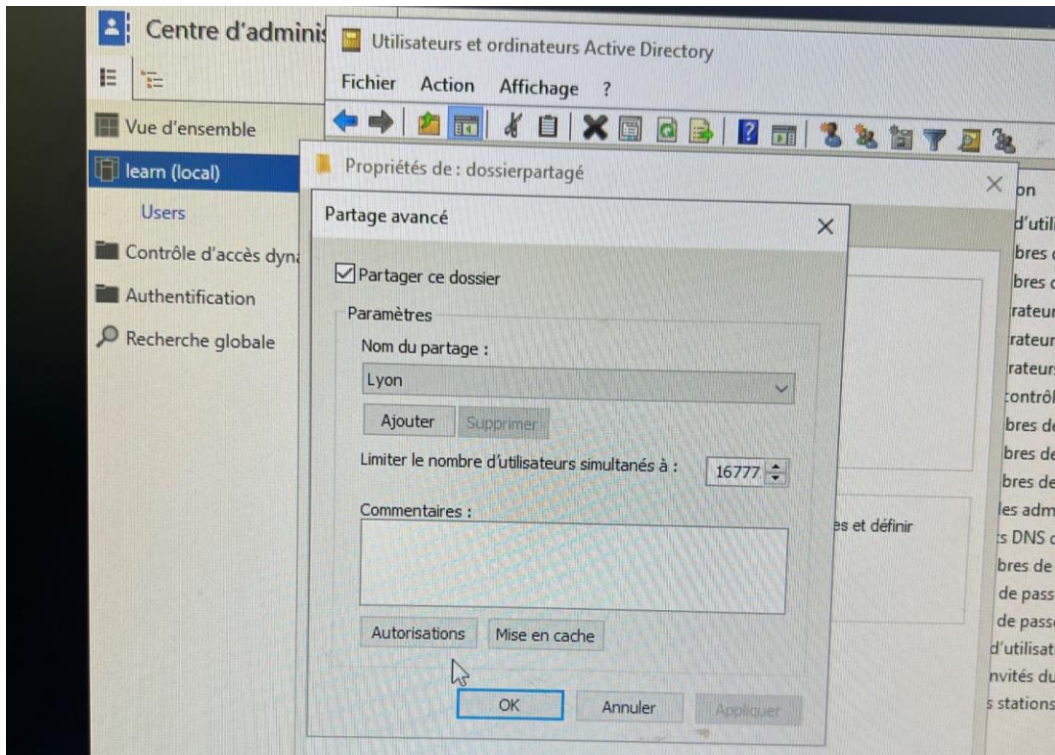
Centre d'adminis

Vue d'ensemble

learn (local)

Users

Contrôle d'accès dyn

Authentification

Recherche globale

Utilisateurs et ordinateurs Active Directory

Fichier Action Affichage ?

Propriétés de : dossierpartagé

Partage avancé

Partager ce dossier

Paramètres

Nom du partage :

Lyon

Ajouter Supprimer

Limiter le nombre d'utilisateurs simultanés à : 16777

Commentaires :

Autorisations Mise en cache

OK Annuler Appliquer

es et définir

on
d'util
bres
bres
rateur
rateur
rateur
contrôl
bres de
bres de
bres de
les adm
s DNS
bres de
de pass
de pass
d'utilisat
nvités du
s stations